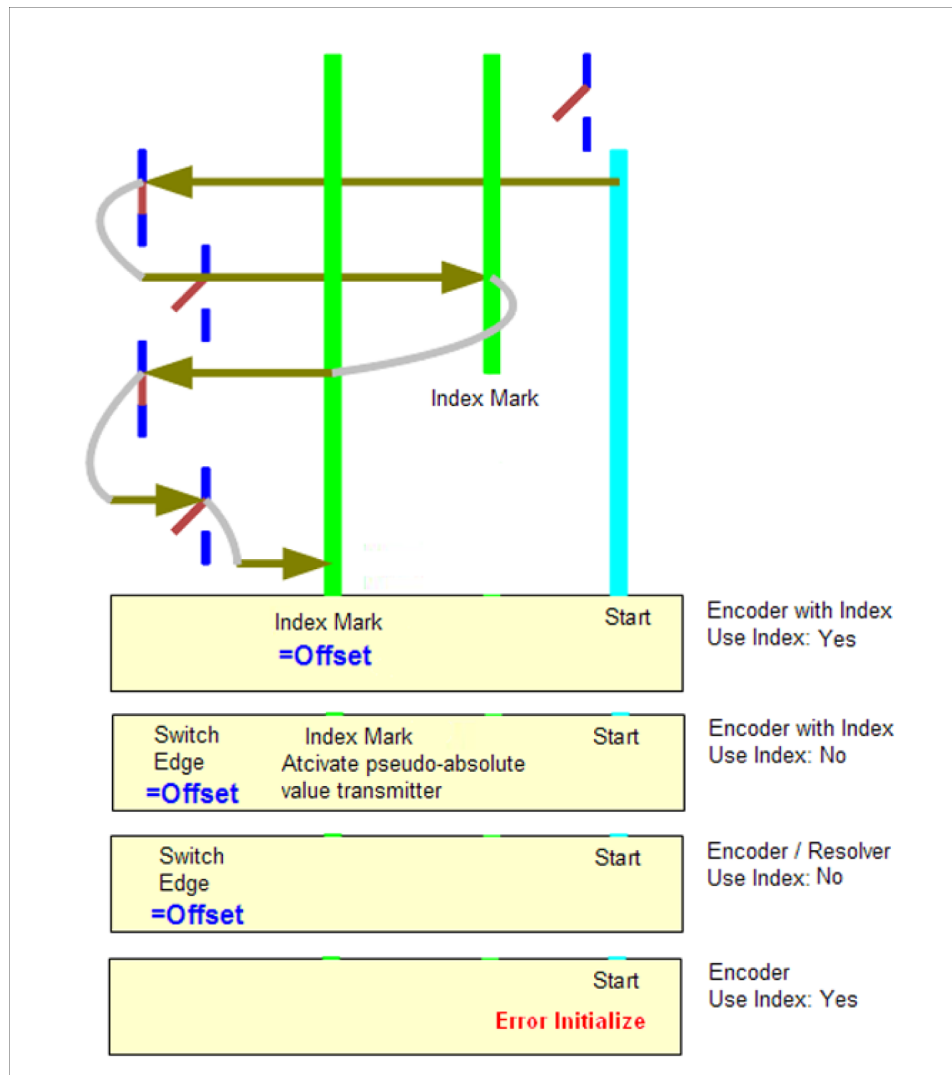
Index Mark

Index Mark
=Offset

Start

Encoder with Index
Use Index: Yes

Switch Edge
=Offset

Index Mark
Atcivate pseudo-absolute value transmitter

Start

Encoder with Index
Use Index: No

Switch Edge
=Offset

Start

Encoder / Resolver
Use Index: No

Start

Error Initialize

Encoder
Use Index: Yes